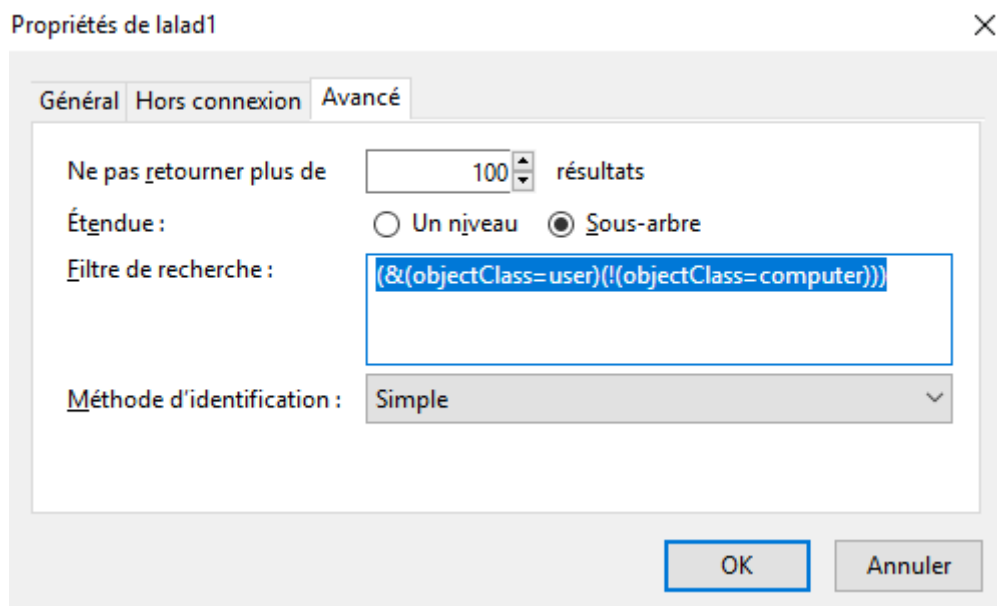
Propriétés de lalad1

×

Général Hors connexion Avancé

Ne pas retourner plus de 100 résultats

Étendue : Un niveau Sous-arbre

Filtre de recherche : (&(objectClass=user)(!(objectClass=computer)))

Méthode d'identification : Simple

OK Annuler